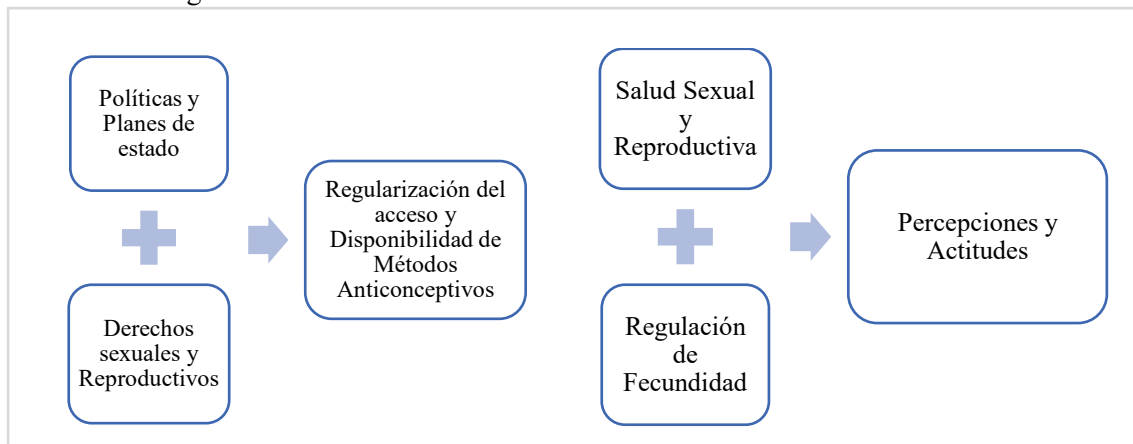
Políticas y Planes de estado

Derechos sexuales y Reproductivos

Regularización del acceso y Disponibilidad de Métodos Anticonceptivos

Salud Sexual y Reproductiva

Regulación de Fecundidad

Percepciones y Actitudes